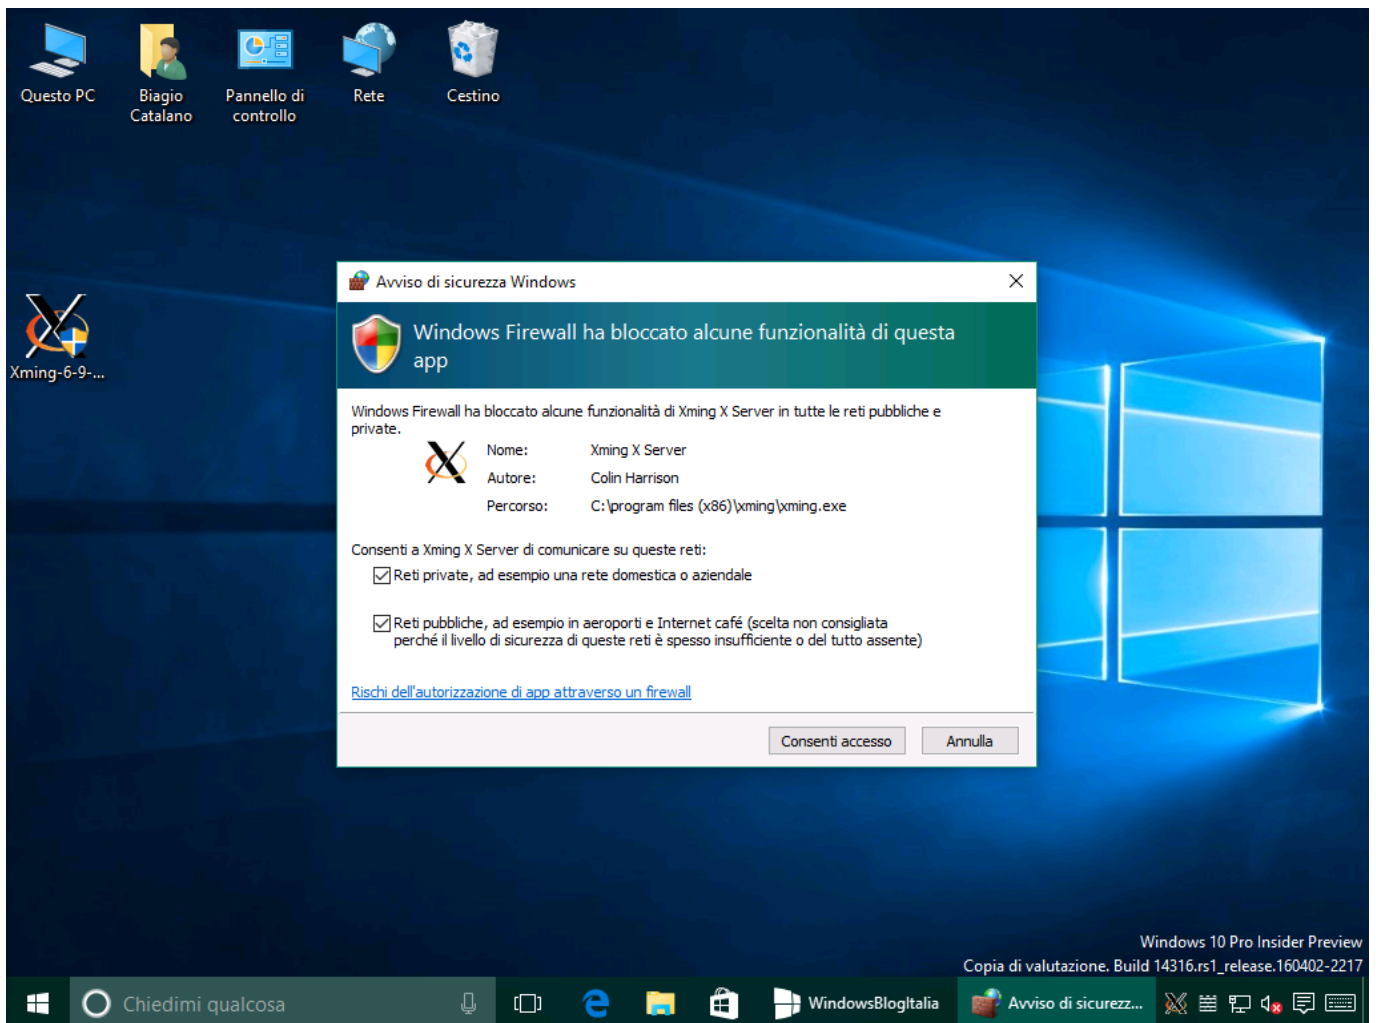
Questo PC

Biagio Catalano

Pannello di controllo

Rete

Cestino

Xming-6-9-...

Avviso di sicurezza Windows

Windows Firewall ha bloccato alcune funzionalità di questa app

Windows Firewall ha bloccato alcune funzionalità di Xming X Server in tutte le reti pubbliche e private.

| | |
|---|---|
| Nome: | Xming X Server |
| Autore: | Colin Harrison |
| Percorso: | C:\program files (x86)\xming\xming.exe |

Consenti a Xming X Server di comunicare su queste reti:

Reti private, ad esempio una rete domestica o aziendale

Reti pubbliche, ad esempio in aeroporti e Internet café (scelta non consigliata perché il livello di sicurezza di queste reti è spesso insufficiente o del tutto assente)

Rischi dell'autorizzazione di app attraverso un firewall

Consenti accesso

Annulla

Windows 10 Pro Insider Preview
Copia di valutazione. Build 14316.rs1_release.160402-2217

Chiedimi qualcosa

WindowsBlogItalia

Avviso di sicurezz...